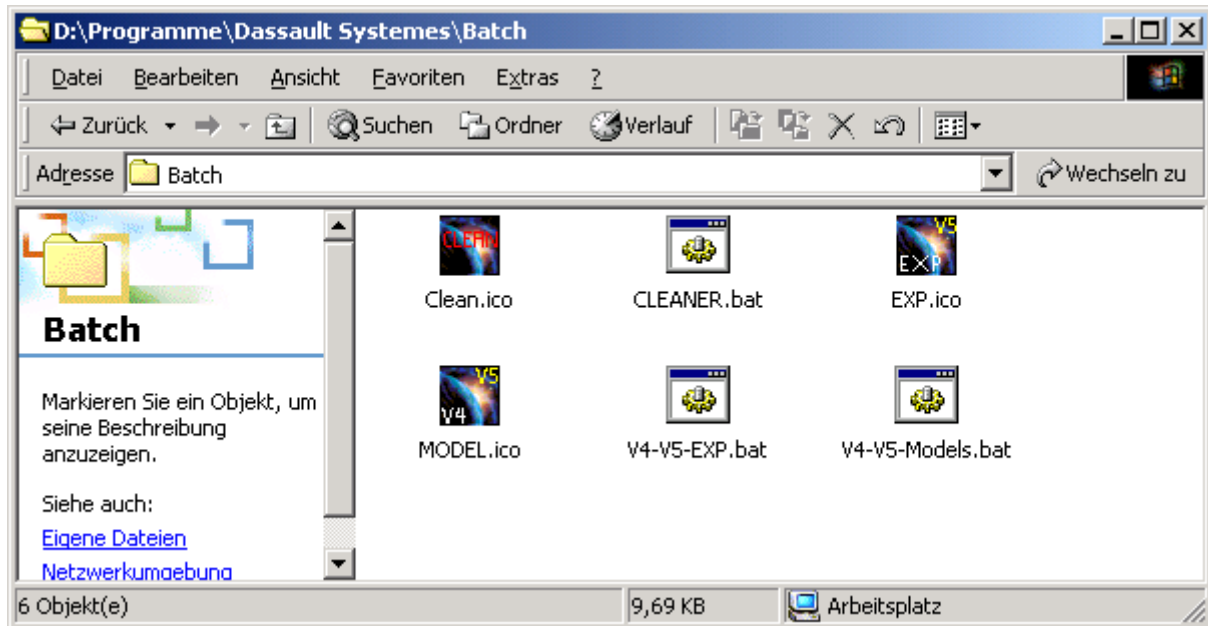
D:\Programme\Dassault Systemes\Batch

Datei Bearbeiten Ansicht Favoriten Extras ?

Zurück Suchen Ordner Verlauf

Adresse Batch Wechseln zu

Batch

Markieren Sie ein Objekt, um seine Beschreibung anzuzeigen.

Siehe auch:

Eigene Dateien

Netzwerkumgebung

CLEAN

Clean.ico

CLEANER.bat

V5 EXP

EXP.ico

V5 V4

MODEL.ico

V4-V5-EXP.bat

V4-V5-Models.bat

6 Objekt(e) 9,69 KB Arbeitsplatz